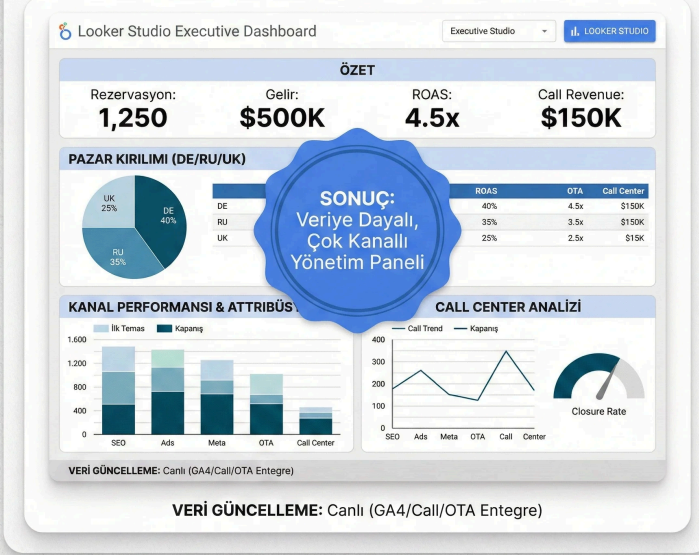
Looker Studio Executive Dashboard

Executive Studio

LOOKER STUDIO

ÖZET

Rezervasyon: 1,250

Gelir: $500K

ROAS: 4.5x

Call Revenue: $150K

PAZAR KIRILIMI (DE/RU/UK)

UK 25%

DE 40%

RU 35%

| | ROAS | OTA | Call Center |
|---|---|---|---|
| DE | 40% | 4.5x | $150K |
| RU | 35% | 3.5x | $150K |
| UK | 25% | 2.5x | $15K |

SONUÇ: Veriye Dayalı, Çok Kanallı Yönetim Paneli

KANAL PERFORMANSI & ATTRIBÜS

İlk Temas

Kapanış

1.600

1,200

800

400

0

SEO

Ads

Meta

OTA

Call Center

CALL CENTER ANALİZİ

Call Trend

Kapanış

400

300

200

100

0

SEO

Ads

Meta

OTA

Call

Center

Closure Rate

VERİ GÜNCELLEME: Canlı (GA4/Call/OTA Entegre)

VERİ GÜNCELLEME: Canlı (GA4/Call/OTA Entegre)